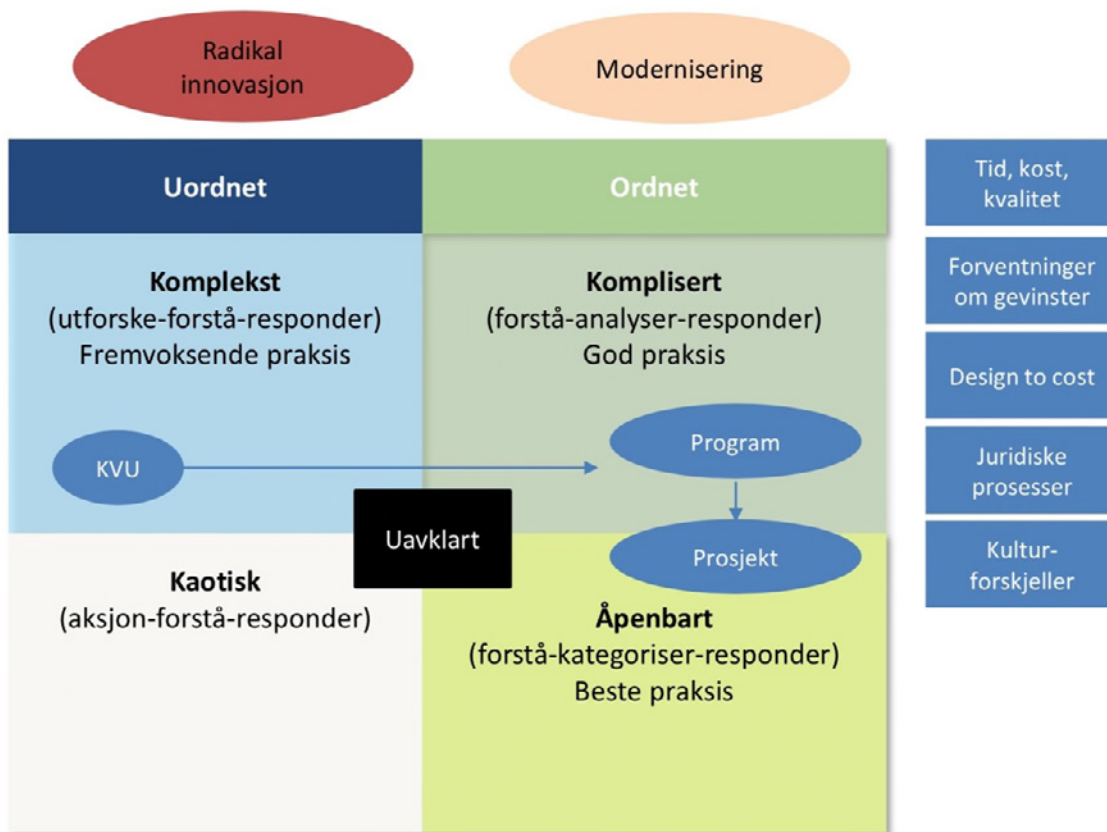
Radikal innovasjon

Modernisering

Uordnet

Ordnet

Tid, kost, kvalitet

Komplekst
(utforske-forstå-responder)
Fremvoksende praksis

Komplisert
(forstå-analyser-responder)
God praksis

Forventninger om gevinster

Design to cost

KVU

Program

Juridiske prosesser

Uavklart

Prosjekt

Kultur-forskjeller

Kaotisk
(aksjon-forstå-responder)

Åpenbart
(forstå-kategoriser-responder)
Beste praksis